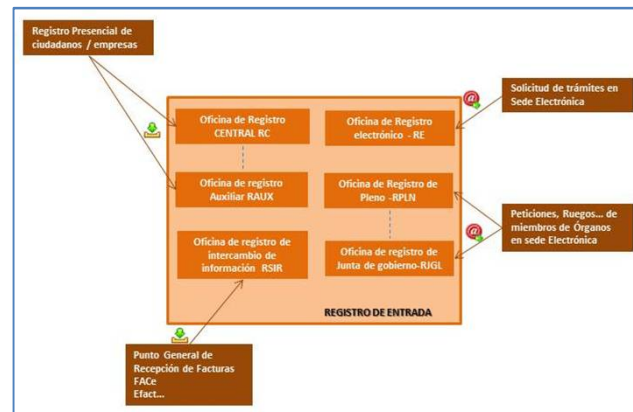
Registro Presencial de ciudadanos / empresas

Solicitud de trámites en Sede Electrónica

Oficina de Registro CENTRAL RC

Oficina de Registro electrónico - RE

Oficina de registro Auxiliar RAUX

Oficina de Registro de Pleno -RPLN

Peticiones, Ruegos... de miembros de Órganos en sede Electrónica

Oficina de registro de intercambio de información RSIR

Oficina de registro de Junta de gobierno-RJGL

REGISTRO DE ENTRADA

Punto General de Recepción de Facturas FACe Efact...